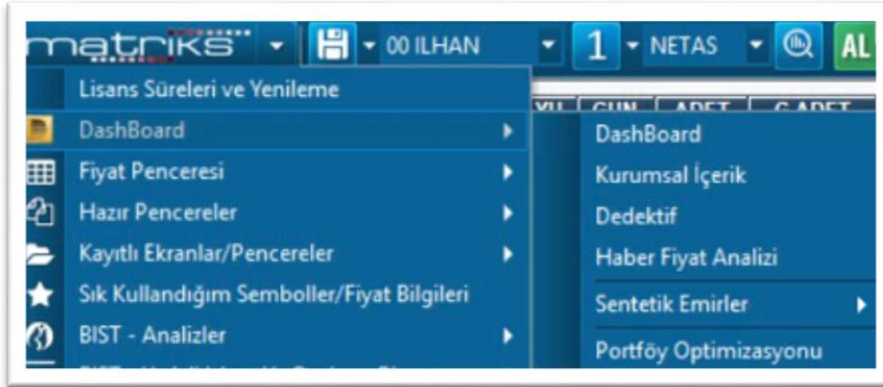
matriks 00 ILHAN 1 NETAS AL

Lisans Süreleri ve Yenileme
DashBoard
Fiyat Penceresi
Hazır Pencereler
Kayıtlı Ekranlar/Pencereler
Sık Kullandığım Semboller/Fiyat Bilgileri
BIST - Analizler

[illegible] GUN ADET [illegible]

DashBoard
Kurumsal İçerik
Dedektif
Haber Fiyat Analizi
Sentetik Emirler
Portföy Optimizasyonu